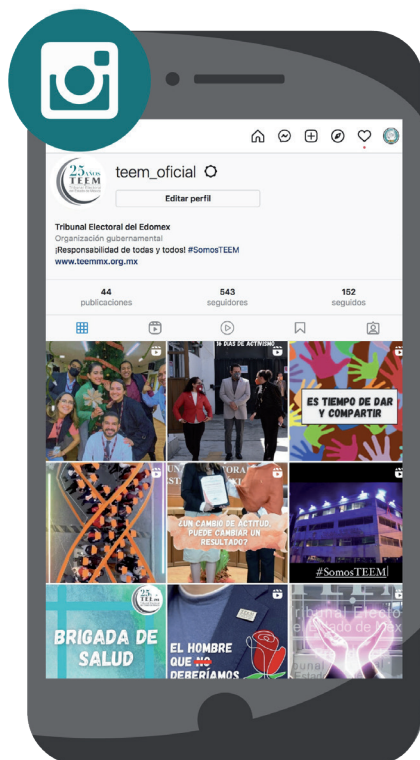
teem_oficial

25 AÑOS TEEM

Editar perfil

Tribunal Electoral del Edomex
Organización gubernamental
¡Responsabilidad de todas y todos! #SomosTEEM
www.teemmx.org.mx

44
publicaciones

543
seguidores

152
seguidos

16 DÍAS DE ACTIVISMO

ES TIEMPO DE DAR Y COMPARTIR

¿UN CAMBIO DE ACTITUD, PUEDE CAMBIAR UN RESULTADO?

#SomosTEEM

BRIGADA DE SALUD

EL HOMBRE QUE NO DEBERÍAMOS

Tribunal Electo Estado de Méx